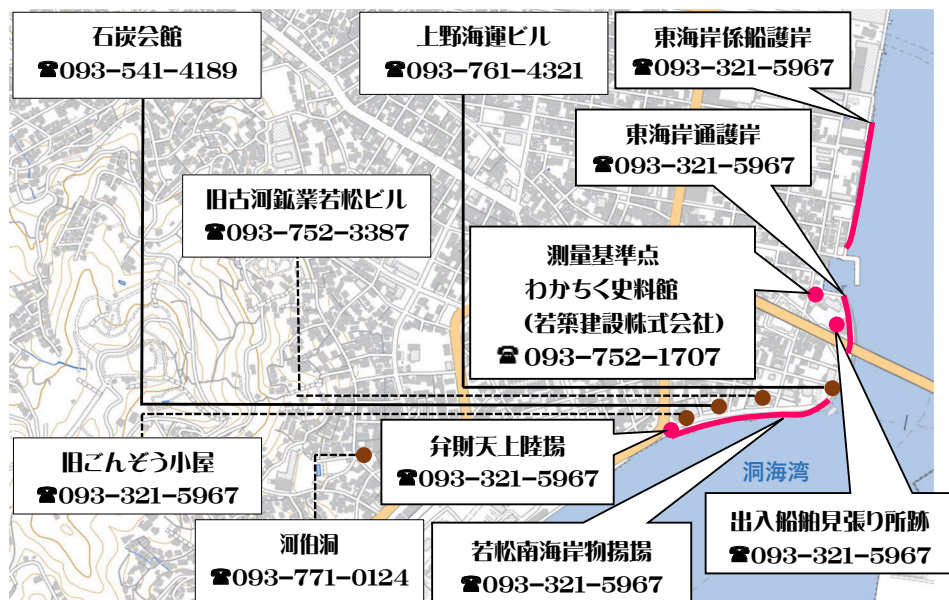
石炭会館
☎093-541-4189

上野海運ビル
☎093-761-4321

東海岸係船護岸
☎093-321-5967

東海岸通護岸
☎093-321-5967

旧古河鉱業若松ビル
☎093-752-3387

測量基準点
わかちく史料館
（若築建設株式会社）
☎ 093-752-1707

弁財天上陸場
☎093-321-5967

洞海湾

旧ごんぞう小屋
☎093-321-5967

出入船舶見張り所跡
☎093-321-5967

河伯洞
☎093-771-0124

若松南海岸物揚場
☎093-321-5967